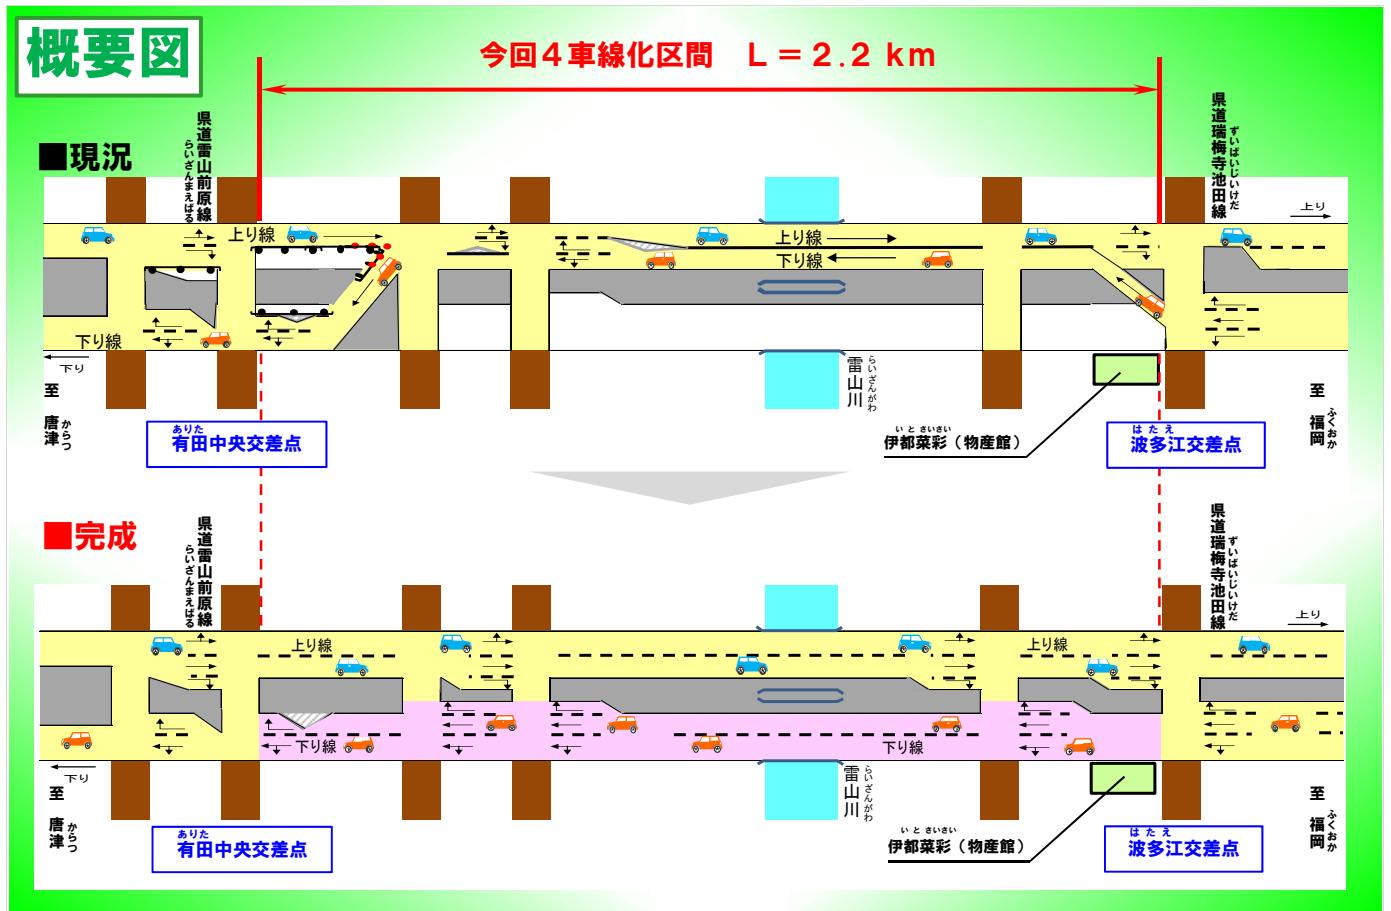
概要図

今回４車線化区間　L＝2.2 km

■現況

県道雷山前原線
らいざんまえばる

県道瑞梅寺池田線
ずいばいじいけだ

上り線
上り線
下り線
下り線
上り
下り

至
唐津
からつ

雷山川
らいざんがわ

至
福岡
ふくおか

ありた
有田中央交差点

いとさいさい
伊都菜彩（物産館）

はたえ
波多江交差点

■完成

県道雷山前原線
らいざんまえばる

県道瑞梅寺池田線
ずいばいじいけだ

上り線
上り線
下り線
下り線
上り
下り

至
唐津
からつ

雷山川
らいざんがわ

至
福岡
ふくおか

ありた
有田中央交差点

いとさいさい
伊都菜彩（物産館）

はたえ
波多江交差点